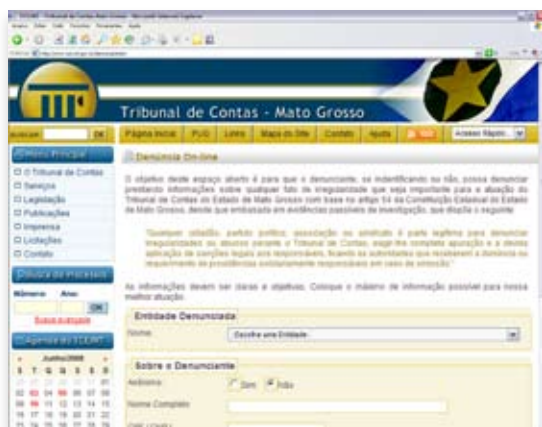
Tribunal de Contas - Mato Grosso

Buscar OK

Página Inicial | PUG | Links | Mapa do Site | Contato | Ajuda | Acesso Rápido...

Menu Principal
O Tribunal de Contas
Serviços
Legislação
Publicações
Imprensa
Licitações
Contato

Busca de Processo
Número Ano
OK
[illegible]

Agenda do TCE-MT
Junho/2008

| S | T | Q | Q | S | S | D |
|---|---|---|---|---|---|---|
| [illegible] | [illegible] | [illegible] | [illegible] | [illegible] | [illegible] | 01 |
| 02 | 03 | 04 | 05 | 06 | 07 | 08 |
| 09 | 10 | 11 | 12 | 13 | 14 | 15 |
| 16 | 17 | 18 | 19 | 20 | 21 | 22 |
| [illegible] | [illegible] | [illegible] | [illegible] | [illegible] | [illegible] | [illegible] |

Denúncia On-line

O objetivo deste espaço aberto é para que o denunciante, se identificando ou não, possa denunciar prestando informações sobre qualquer fato de irregularidade que seja importante para a atuação do Tribunal de Contas do Estado de Mato Grosso com base no artigo 54 da Constituição Estadual do Estado de Mato Grosso, desde que embasada em evidências passíveis de investigação, que dispõe o seguinte:

"Qualquer cidadão, partido político, associação ou sindicato é parte legítima para denunciar irregularidades ou abusos perante o Tribunal de Contas, exigir-lhe completa apuração e a devida aplicação de sanções legais aos responsáveis, ficando as autoridades que receberem a denúncia ou requerimento de providências solidariamente responsáveis em caso de omissão."

As informações devem ser claras e objetivas. Coloque o máximo de informação possível para nossa melhor atuação.

Entidade Denunciada
Nome: Escolha uma Entidade

Sobre o Denunciante
Anônimo: Sim Não
Nome Completo:
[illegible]